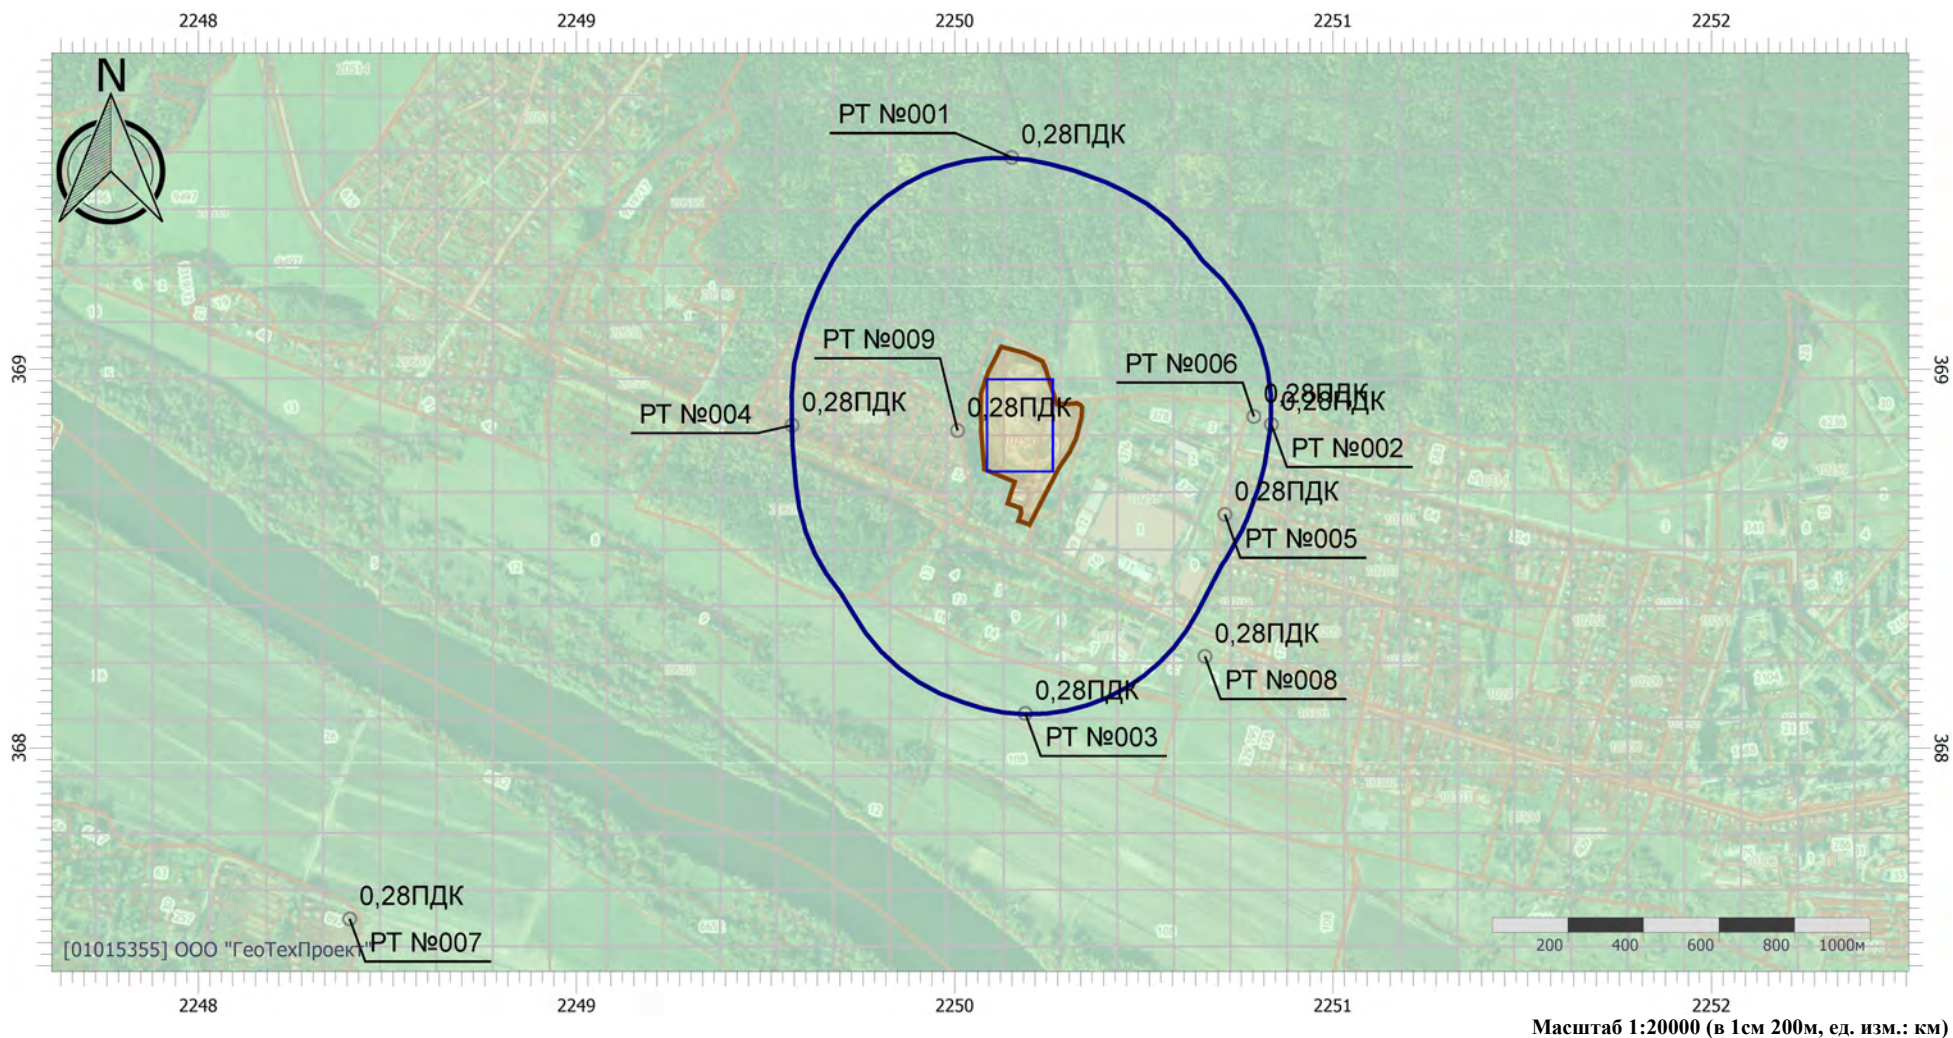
2248 2249 2250 2251 2252

N

РТ №001
0,28ПДК

РТ №009
0,28ПДК

РТ №004
0,28ПДК

0,28ПДК

РТ №006
0,28ПДК
0,28ПДК
РТ №002

0,28ПДК
РТ №005

0,28ПДК
РТ №008

0,28ПДК
РТ №003

0,28ПДК
РТ №007

369 369
368 368

[01015355] ООО "ГеоТехПроект"

200 400 600 800 1000м

2248 2249 2250 2251 2252

Масштаб 1:20000 (в 1см 200м, ед. изм.: км)